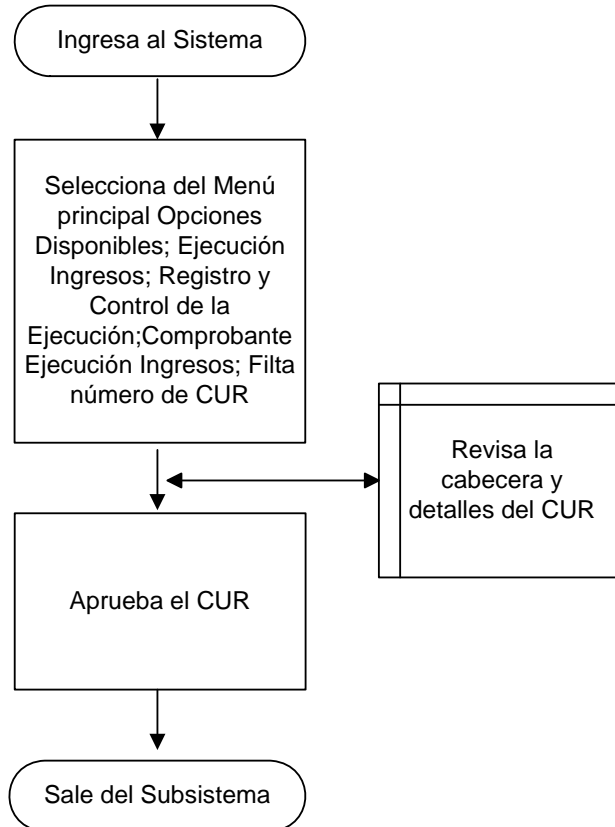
Ingresa al Sistema

Selecciona del Menú principal Opciones Disponibles; Ejecución Ingresos; Registro y Control de la Ejecución;Comprobante Ejecución Ingresos; Filta número de CUR

Revisa la cabecera y detalles del CUR

Aprueba el CUR

Sale del Subsistema